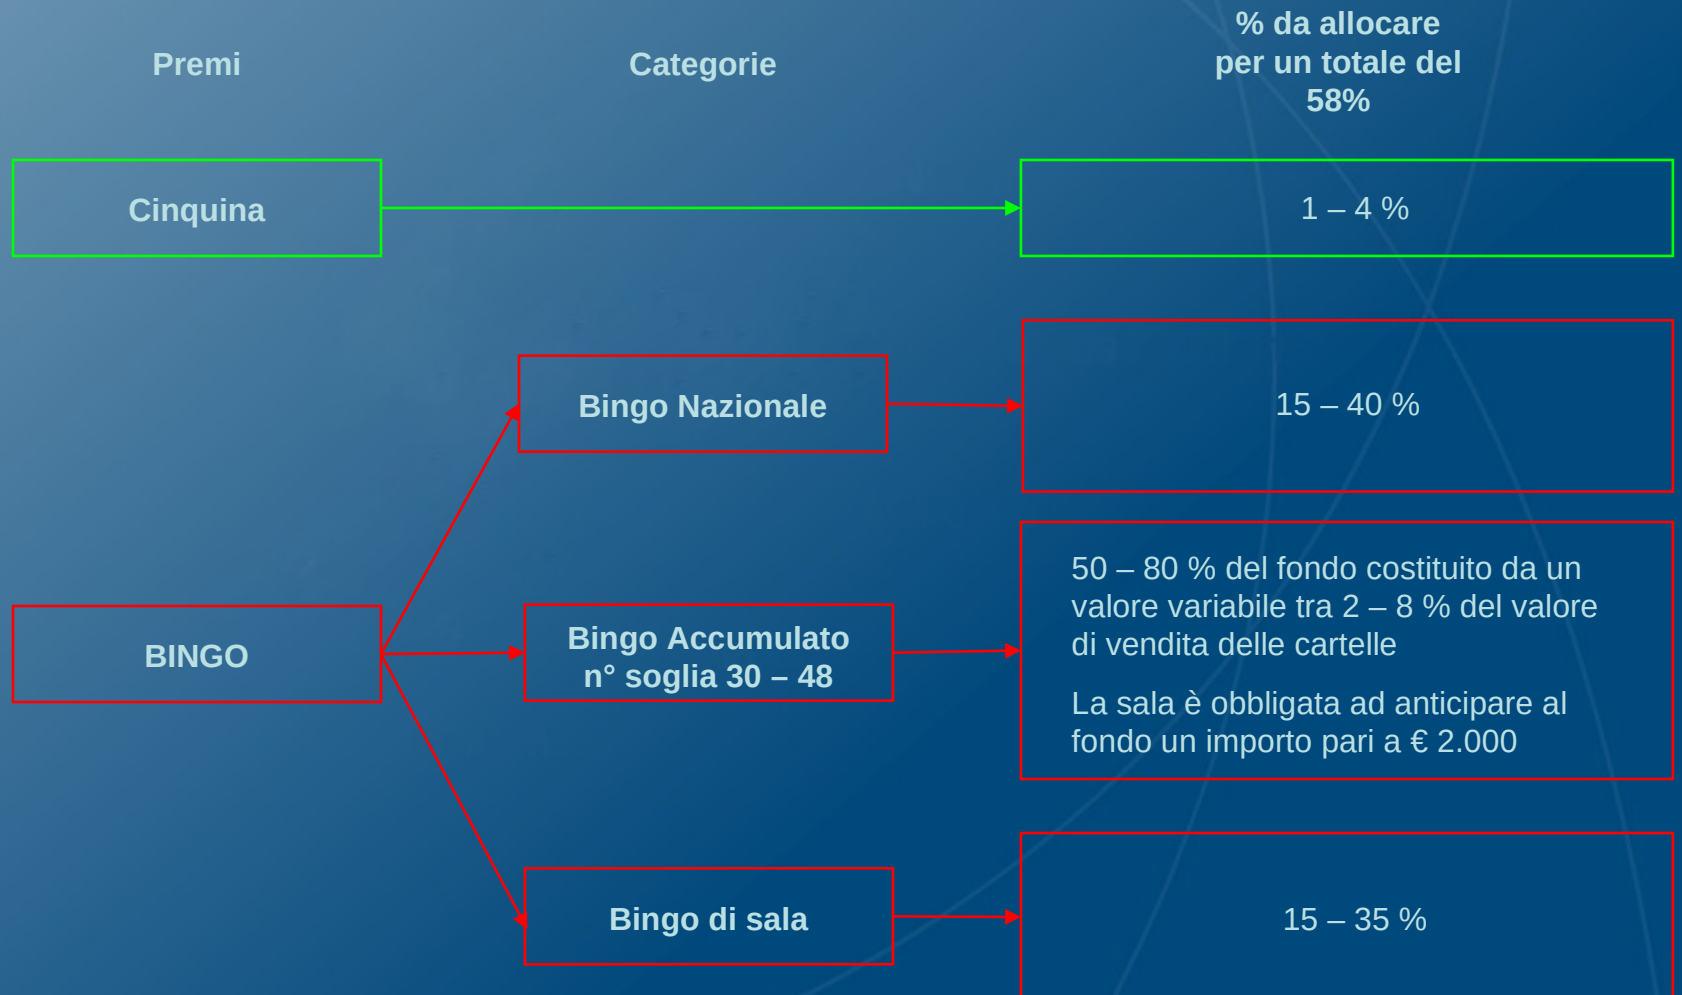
Premi

Categorie

% da allocare per un totale del 58%

Cinquina

1 – 4 %

Bingo Nazionale

15 – 40 %

BINGO

Bingo Accumulato n° soglia 30 – 48

50 – 80 % del fondo costituito da un valore variabile tra 2 – 8 % del valore di vendita delle cartelle

La sala è obbligata ad anticipare al fondo un importo pari a € 2.000

Bingo di sala

15 – 35 %